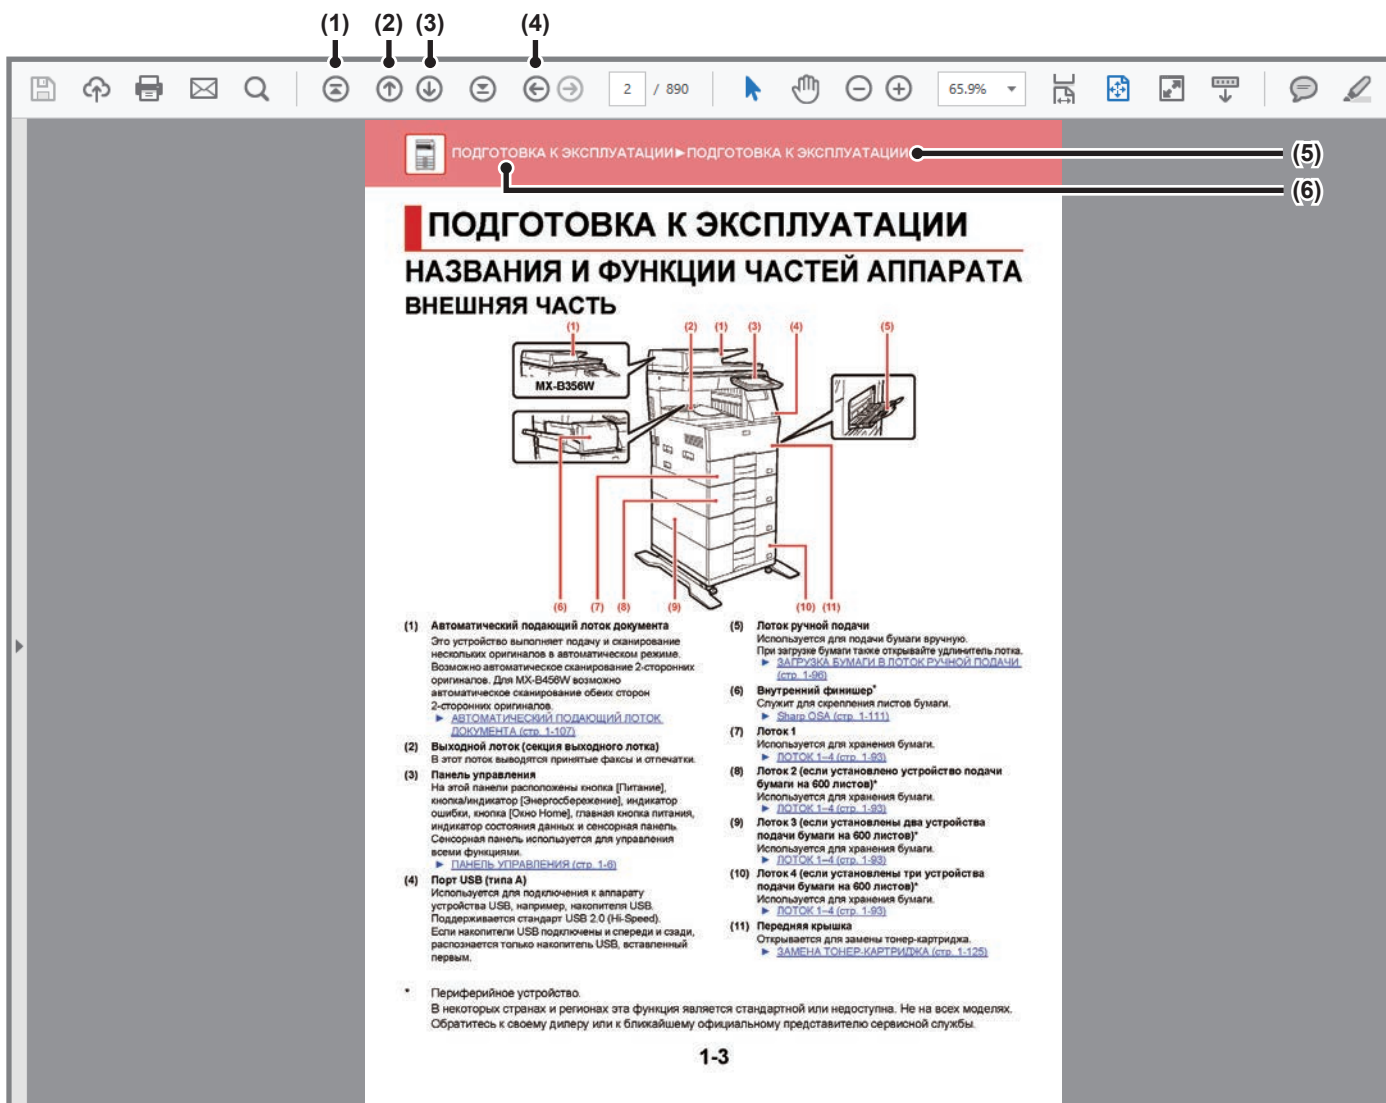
(1) (2) (3) (4)

2 / 890 65.9%

ПОДГОТОВКА К ЭКСПЛУАТАЦИИ►ПОДГОТОВКА К ЭКСПЛУАТАЦИИ (5)

(6)

ПОДГОТОВКА К ЭКСПЛУАТАЦИИ

НАЗВАНИЯ И ФУНКЦИИ ЧАСТЕЙ АППАРАТА

ВНЕШНЯЯ ЧАСТЬ

(1) (2) (1) (3) (4) (5)

MX-B356W

(6) (7) (8) (9) (10) (11)

(1) Автоматический подающий лоток документа
Это устройство выполняет подачу и сканирование нескольких оригиналов в автоматическом режиме. Возможно автоматическое сканирование 2-сторонних оригиналов. Для MX-B456W возможно автоматическое сканирование обеих сторон 2-сторонних оригиналов.
► АВТОМАТИЧЕСКИЙ ПОДАЮЩИЙ ЛОТОК ДОКУМЕНТА (стр. 1-107)

(2) Выходной лоток (секция выходного лотка)
В этот лоток выводятся принятые факсы и отпечатки.

(3) Панель управления
На этой панели расположены кнопка [Питание], кнопка/индикатор [Энергосбережение], индикатор ошибки, кнопка [Окно Home], главная кнопка питания, индикатор состояния данных и сенсорная панель. Сенсорная панель используется для управления всеми функциями.
► ПАНЕЛЬ УПРАВЛЕНИЯ (стр. 1-6)

(4) Порт USB (типа A)
Используется для подключения к аппарату устройства USB, например, накопителя USB. Поддерживается стандарт USB 2.0 (Hi-Speed). Если накопители USB подключены и спереди и сзади, распознается только накопитель USB, вставленный первым.

(5) Лоток ручной подачи
Используется для подачи бумаги вручную. При загрузке бумаги также открывайте удлинитель лотка.
► ЗАГРУЗКА БУМАГИ В ЛОТОК РУЧНОЙ ПОДАЧИ (стр. 1-96)

(6) Внутренний финишер*
Служит для скрепления листов бумаги.
► Sharp OSA (стр. 1-111)

(7) Лоток 1
Используется для хранения бумаги.
► ЛОТОК 1–4 (стр. 1-93)

(8) Лоток 2 (если установлено устройство подачи бумаги на 600 листов)*
Используется для хранения бумаги.
► ЛОТОК 1–4 (стр. 1-93)

(9) Лоток 3 (если установлены два устройства подачи бумаги на 600 листов)*
Используется для хранения бумаги.
► ЛОТОК 1–4 (стр. 1-93)

(10) Лоток 4 (если установлены три устройства подачи бумаги на 600 листов)*
Используется для хранения бумаги.
► ЛОТОК 1–4 (стр. 1-93)

(11) Передняя крышка
Открывается для замены тонер-картриджа.
► ЗАМЕНА ТОНЕР-КАРТРИДЖА (стр. 1-125)

* Периферийное устройство.
В некоторых странах и регионах эта функция является стандартной или недоступна. Не на всех моделях. Обратитесь к своему дилеру или к ближайшему официальному представителю сервисной службы.

1-3